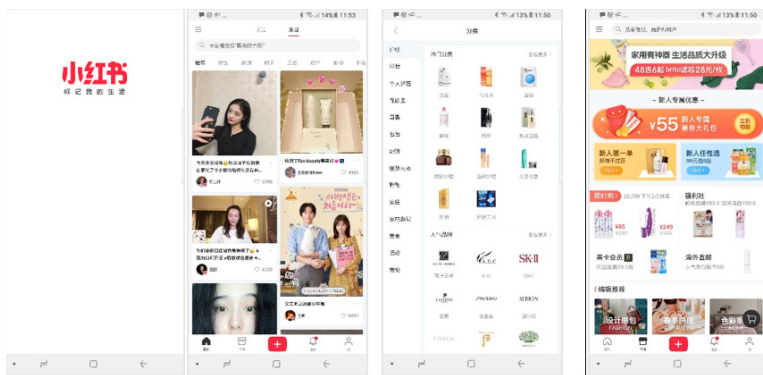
小红书
标记我的生活

14% 11:53
关注 发现
大家都在搜"夏季连衣裙"
推荐

13% 11:50
分类
热门分类
入门品牌
SK-II

13% 11:50
家居有神器 生活品质大升级
新人专属优惠
¥55
新人第一单
新人任性选
限时购
福利社
美卡会员
海外直邮
编辑推荐
设计新风
春季特选
色彩季